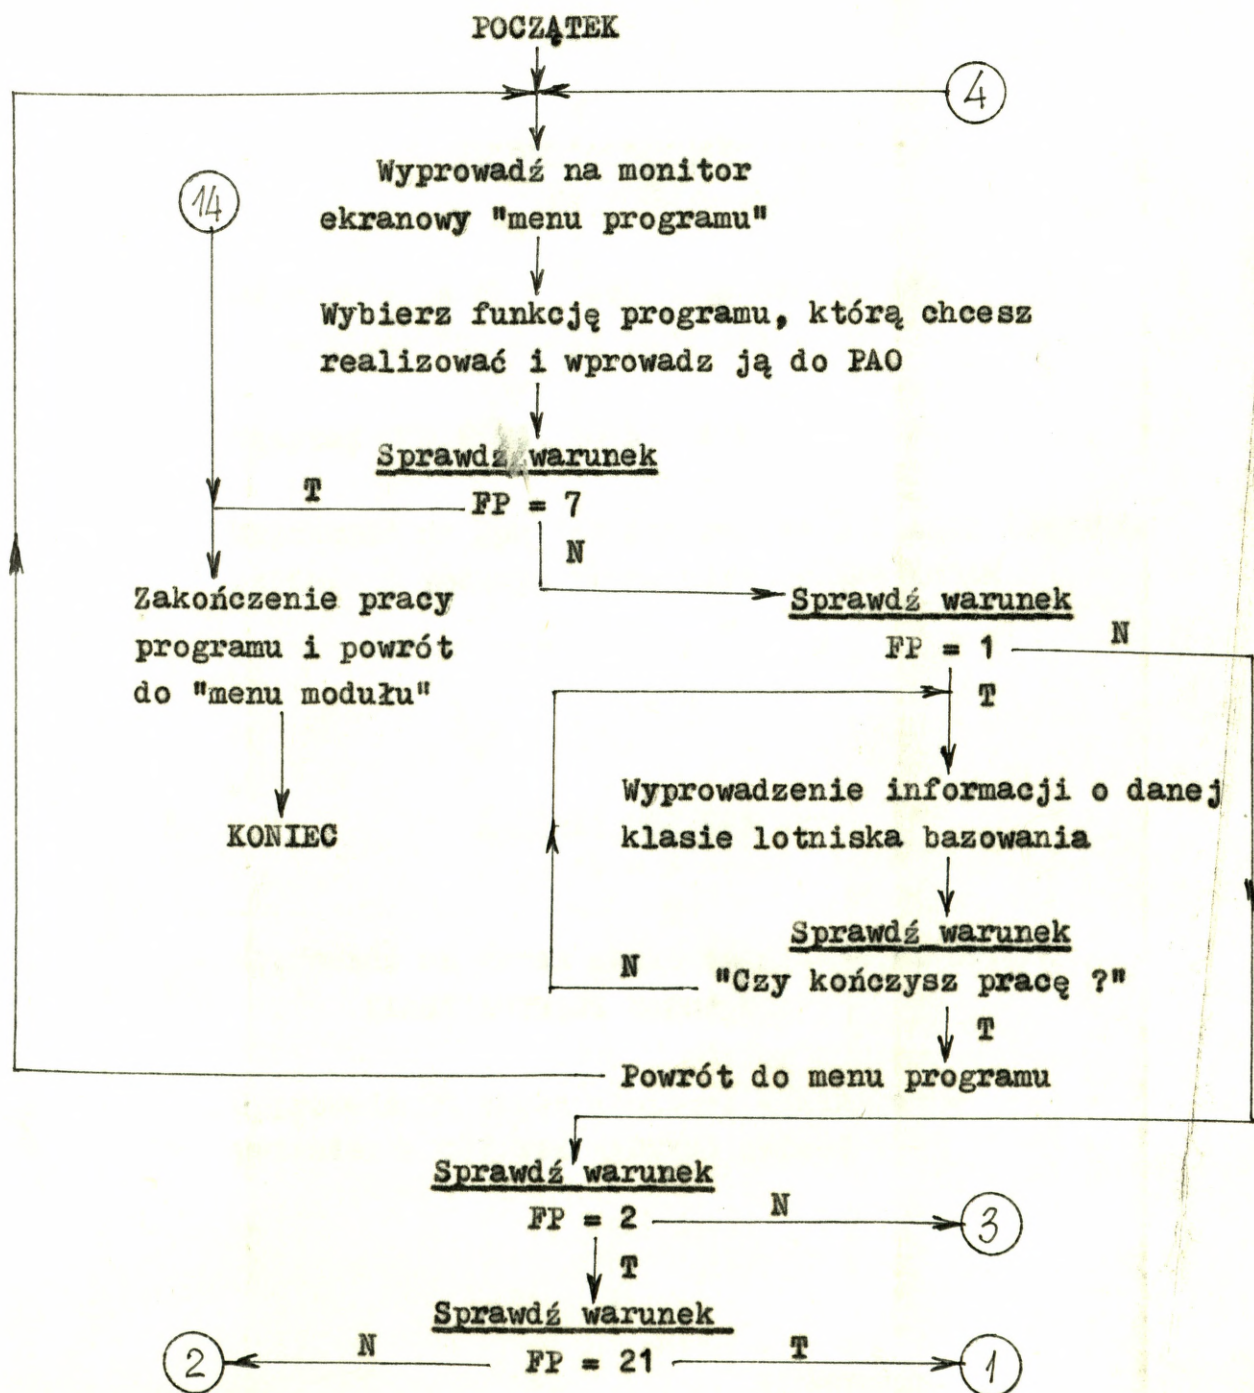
POCZĄTEK

4

Wyprowadź na monitor ekranowy "menu programu"

14

Wybierz funkcję programu, którą chcesz realizować i wprowadz ją do PAO

Sprawdź warunek

T

FP = 7

N

Zakończenie pracy programu i powrót do "menu modułu"

Sprawdź warunek

FP = 1

N

T

KONIEC

Wyprowadzenie informacji o danej klasie lotniska bazowania

Sprawdź warunek

N

"Czy kończysz pracę ?"

T

Powrót do menu programu

Sprawdź warunek

FP = 2

N

3

T

Sprawdź warunek

2

N

FP = 21

T

1